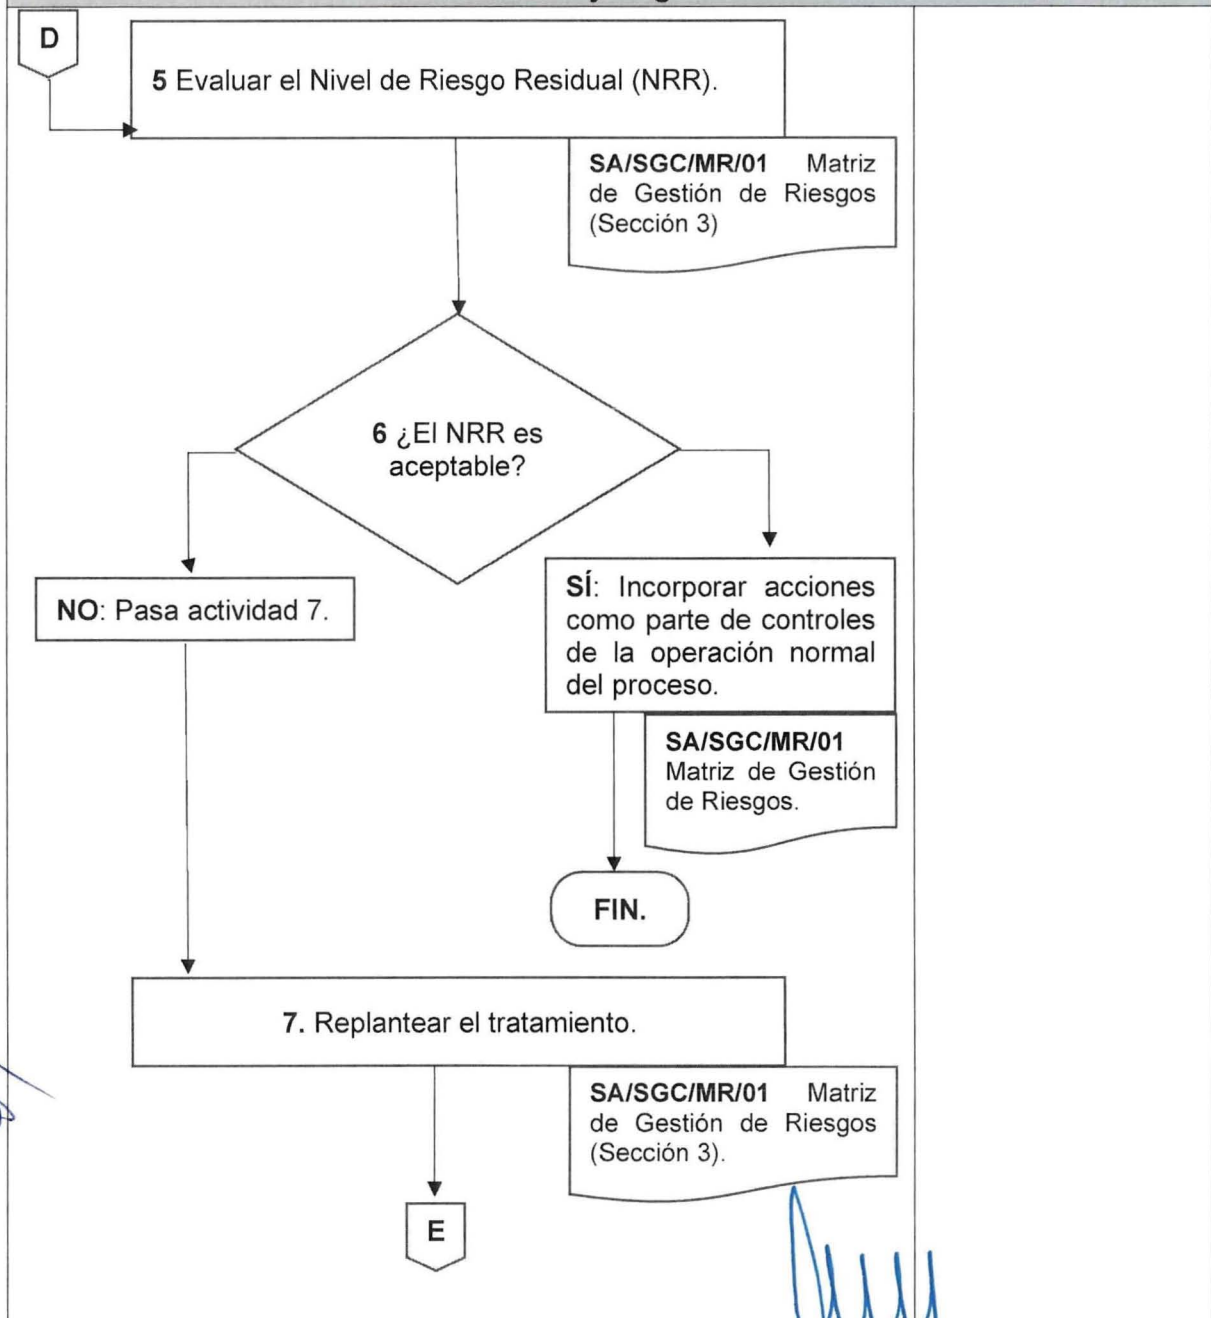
D

5 Evaluar el Nivel de Riesgo Residual (NRR).

SA/SGC/MR/01 Matriz de Gestión de Riesgos (Sección 3)

6 ¿El NRR es aceptable?

NO: Pasa actividad 7.

SÍ: Incorporar acciones como parte de controles de la operación normal del proceso.

SA/SGC/MR/01 Matriz de Gestión de Riesgos.

FIN.

7. Replantear el tratamiento.

SA/SGC/MR/01 Matriz de Gestión de Riesgos (Sección 3).

E